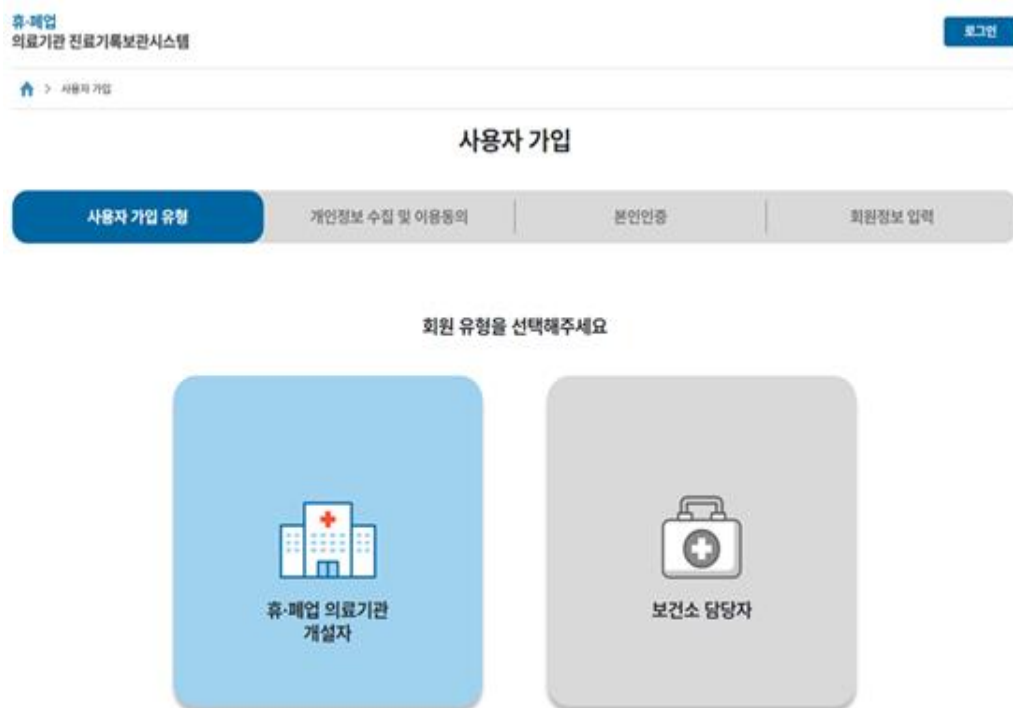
휴·폐업
의료기관 진료기록보관시스템

로그인

사용자 가입

사용자 가입

사용자 가입 유형

개인정보 수집 및 이용동의

본인인증

회원정보 입력

회원 유형을 선택해주세요

휴·폐업 의료기관 개설자

보건소 담당자